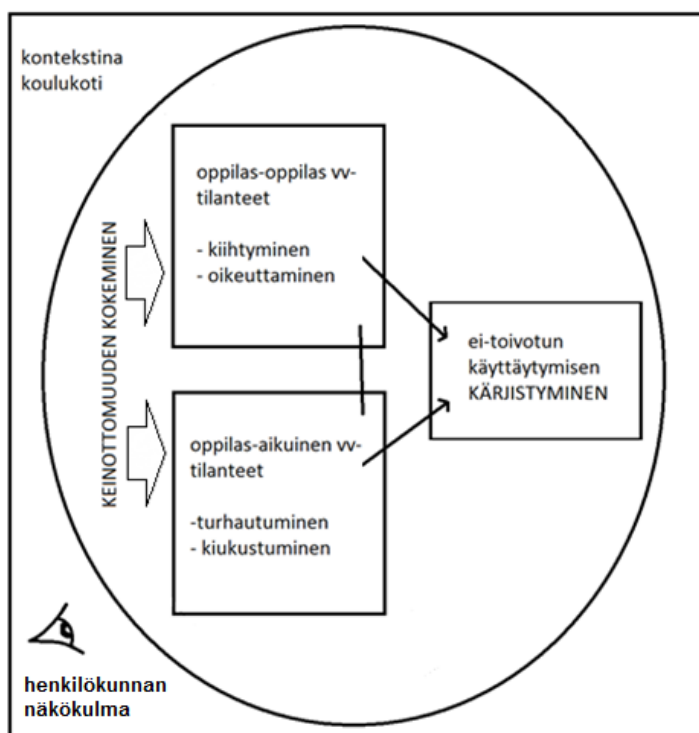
kontekstina koulukoti

KEINOTTOMUUDEN KOKEMINEN

oppilas-oppilas vv-tilanteet

- kiihtyminen
- oikeuttaminen

oppilas-aikuinen vv-tilanteet

-turhautuminen
- kiukustuminen

ei-toivotun käyttäytymisen KÄRJISTYMINEN

henkilökunnan näkökulma